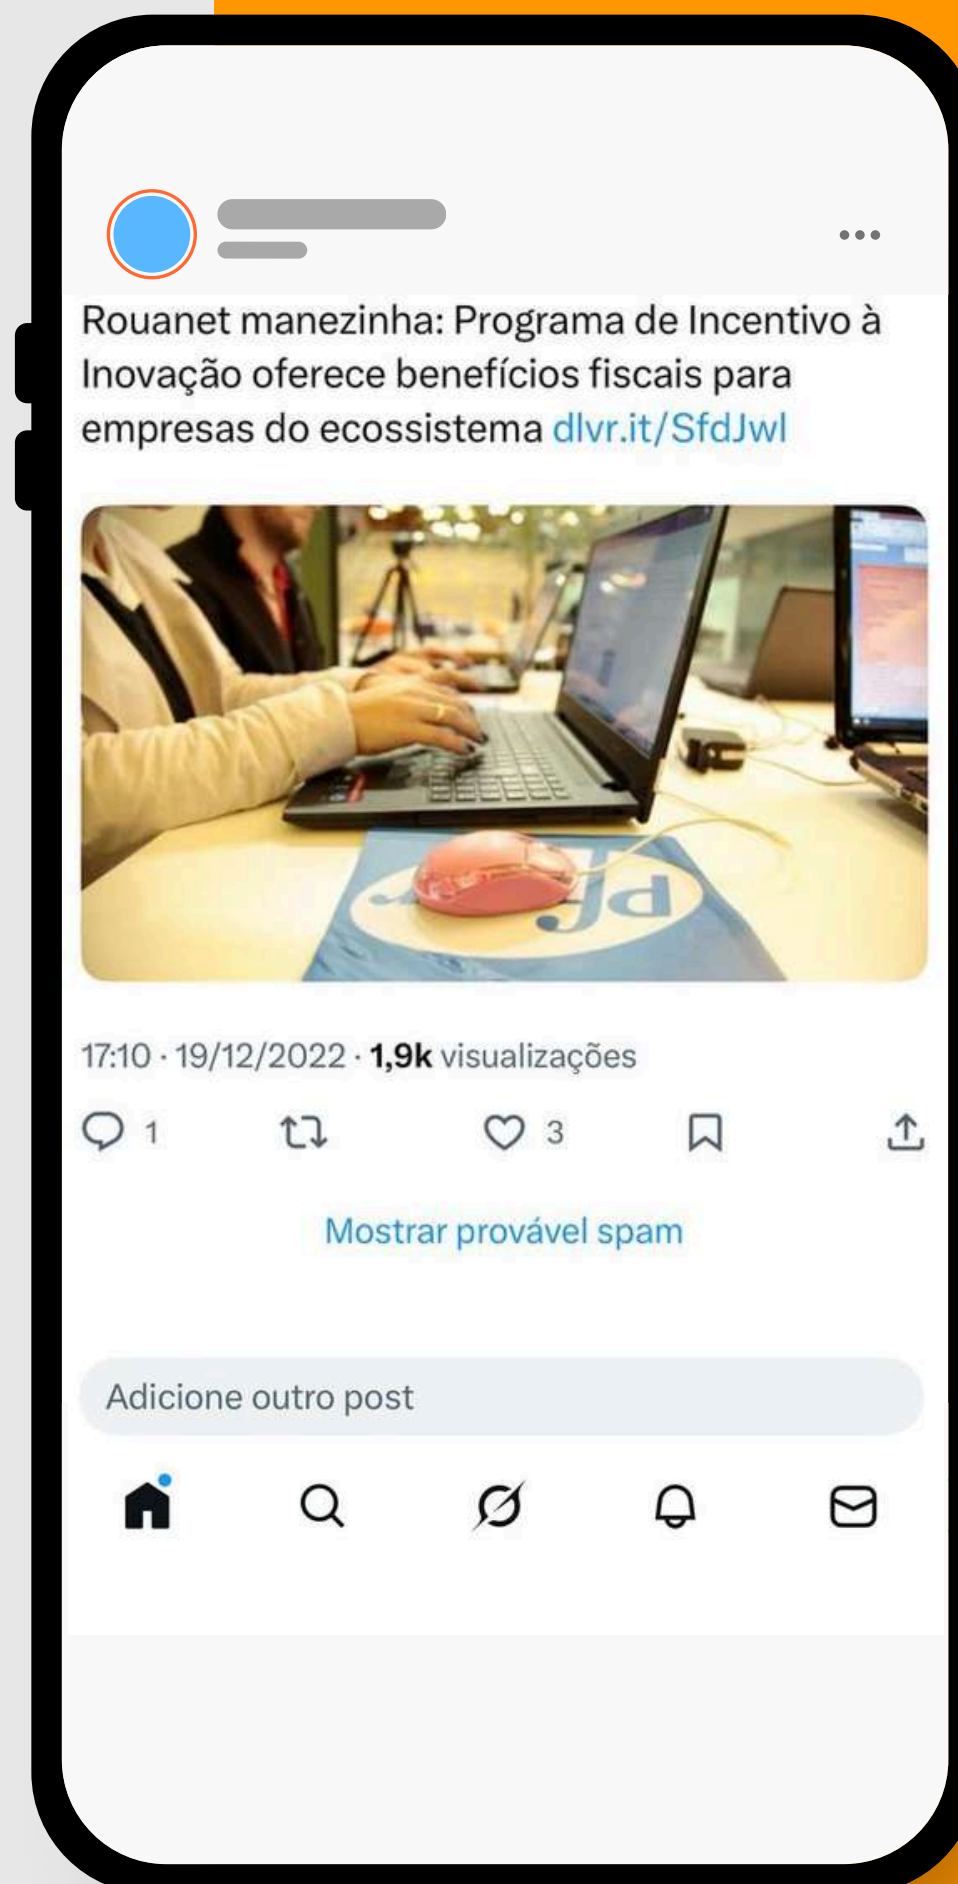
Rouanet manezinha: Programa de Incentivo à Inovação oferece benefícios fiscais para empresas do ecossistema dlvr.it/SfdJwl

17:10 · 19/12/2022 · 1,9k visualizações

1 3

Mostrar provável spam

Adicione outro post